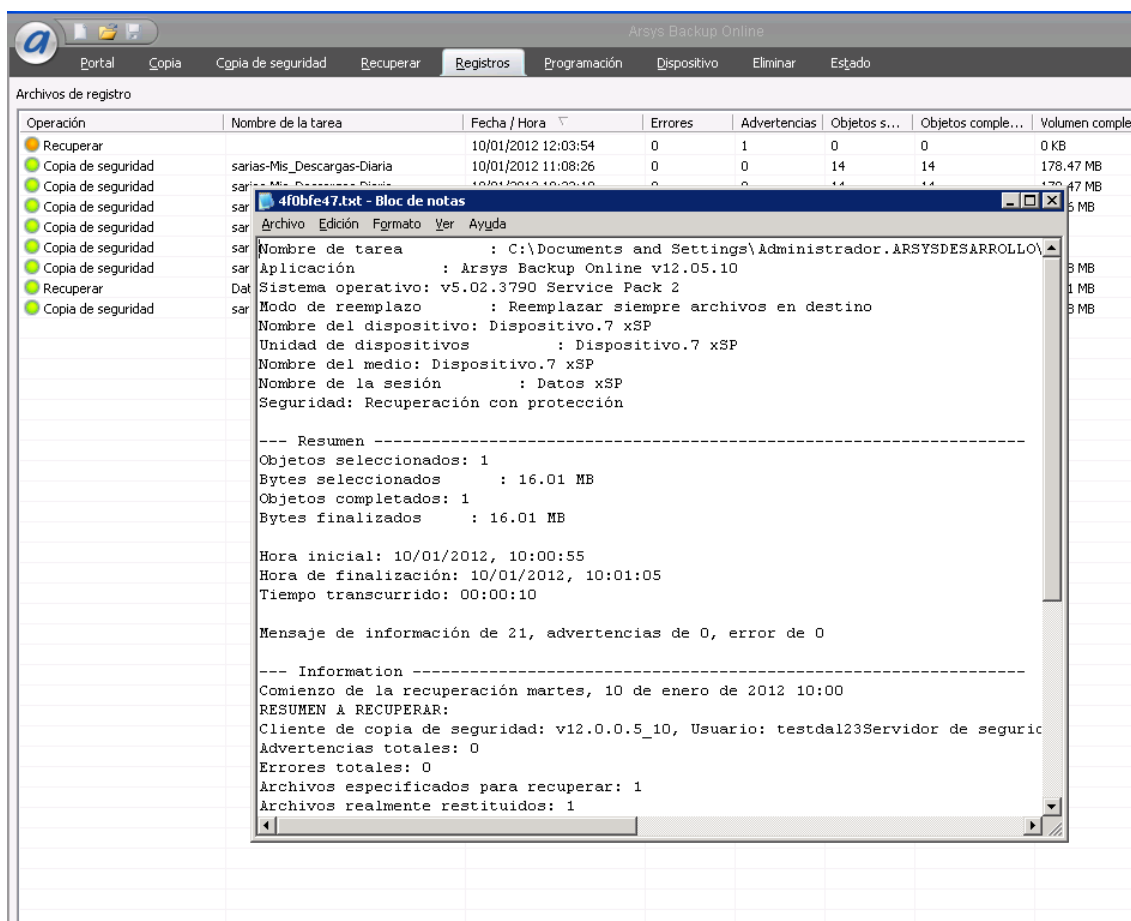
Arsys Backup Online

Portal Copia Copia de seguridad Recuperar Registros Programación Dispositivo Eliminar Estado

Archivos de registro

| Operación | Nombre de la tarea | Fecha / Hora | Errores | Advertencias | Objetos s... | Objetos comple... | Volumen comple |
|---|---|---|---|---|---|---|---|
| Recuperar | | 10/01/2012 12:03:54 | 0 | 1 | 0 | 0 | 0 KB |
| Copia de seguridad | sarias-Mis_Descargas-Diaria | 10/01/2012 11:08:26 | 0 | 0 | 14 | 14 | 178.47 MB |
| Copia de seguridad | sar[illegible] | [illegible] | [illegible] | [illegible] | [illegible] | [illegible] | 17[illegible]47 MB |
| Copia de seguridad | sar | | | | | | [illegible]6 MB |
| Copia de seguridad | sar | | | | | | |
| Copia de seguridad | sar | | | | | | |
| Copia de seguridad | sar | | | | | | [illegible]8 MB |
| Recuperar | Dat | | | | | | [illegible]1 MB |
| Copia de seguridad | sar | | | | | | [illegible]8 MB |

4f0bfe47.txt - Bloc de notas

Archivo Edición Formato Ver Ayuda

Nombre de tarea : C:\Documents and Settings\Administrador.ARSYSDESARROLLO\
Aplicación : Arsys Backup Online v12.05.10
Sistema operativo: v5.02.3790 Service Pack 2
Modo de reemplazo : Reemplazar siempre archivos en destino
Nombre del dispositivo: Dispositivo.7 xSP
Unidad de dispositivos : Dispositivo.7 xSP
Nombre del medio: Dispositivo.7 xSP
Nombre de la sesión : Datos xSP
Seguridad: Recuperación con protección

--- Resumen -----------------------------------------------------------------
Objetos seleccionados: 1
Bytes seleccionados : 16.01 MB
Objetos completados: 1
Bytes finalizados : 16.01 MB

Hora inicial: 10/01/2012, 10:00:55
Hora de finalización: 10/01/2012, 10:01:05
Tiempo transcurrido: 00:00:10

Mensaje de información de 21, advertencias de 0, error de 0

--- Information -------------------------------------------------------------
Comienzo de la recuperación martes, 10 de enero de 2012 10:00
RESUMEN A RECUPERAR:
Cliente de copia de seguridad: v12.0.0.5_10, Usuario: testdal23Servidor de seguric
Advertencias totales: 0
Errores totales: 0
Archivos especificados para recuperar: 1
Archivos realmente restituidos: 1